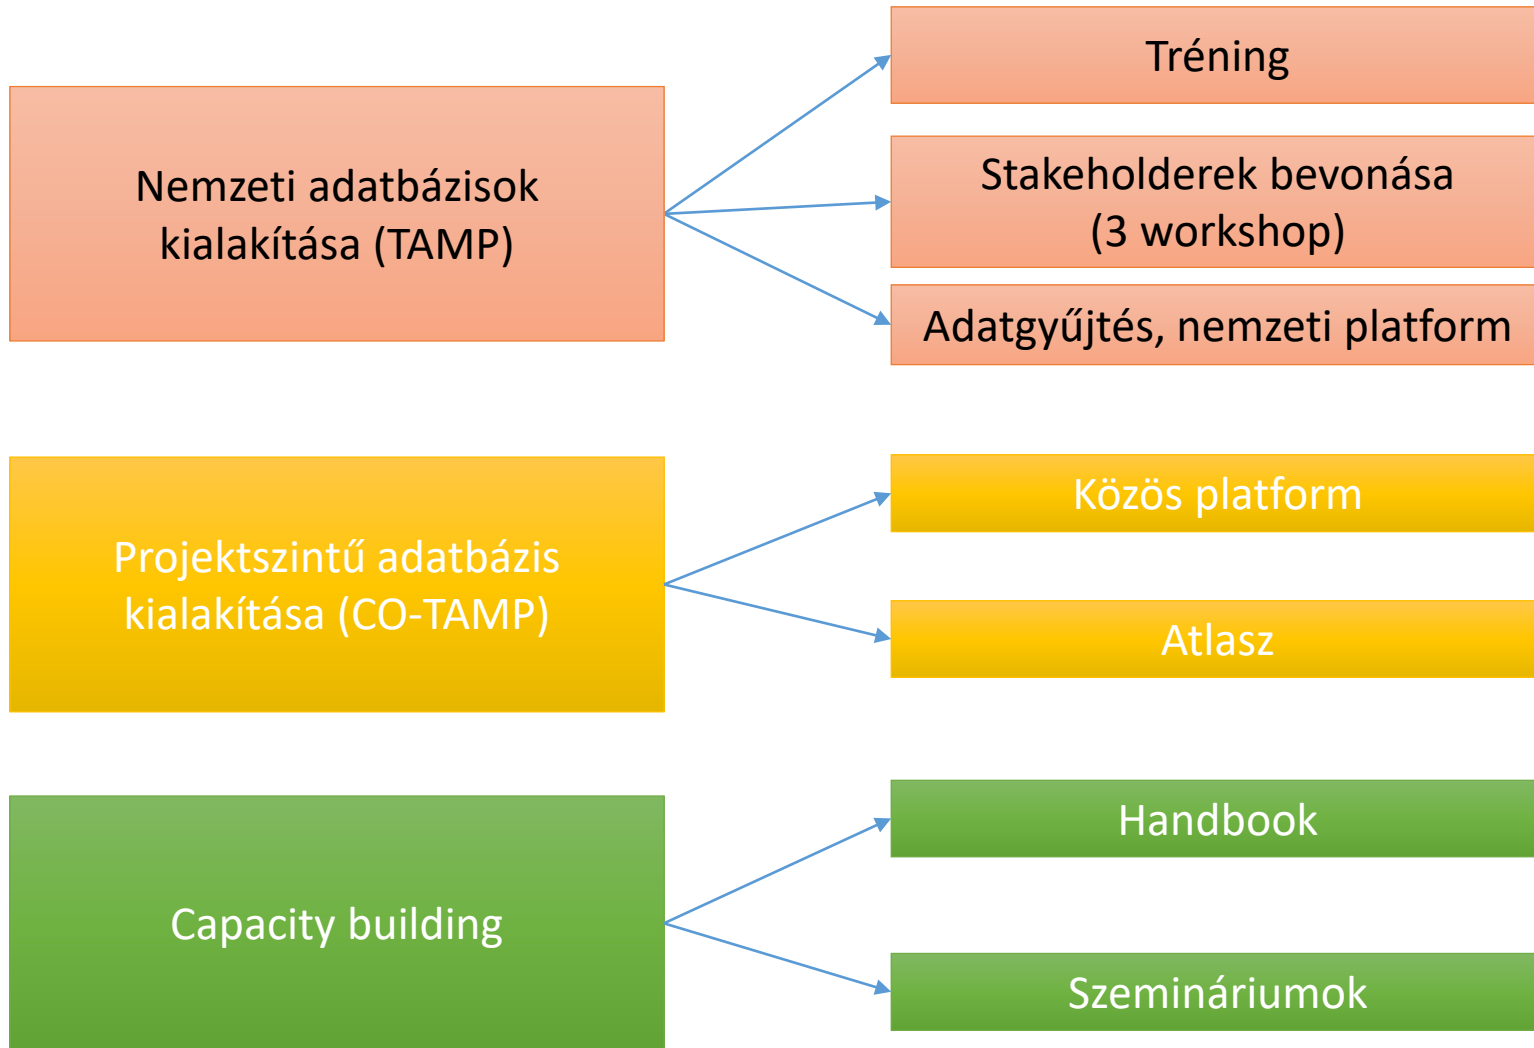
Nemzeti adatbázisok kialakítása (TAMP)

Tréning

Stakeholderek bevonása (3 workshop)

Adatgyűjtés, nemzeti platform

Projektszintű adatbázis kialakítása (CO-TAMP)

Közös platform

Atlasz

Capacity building

Handbook

Szemináriumok